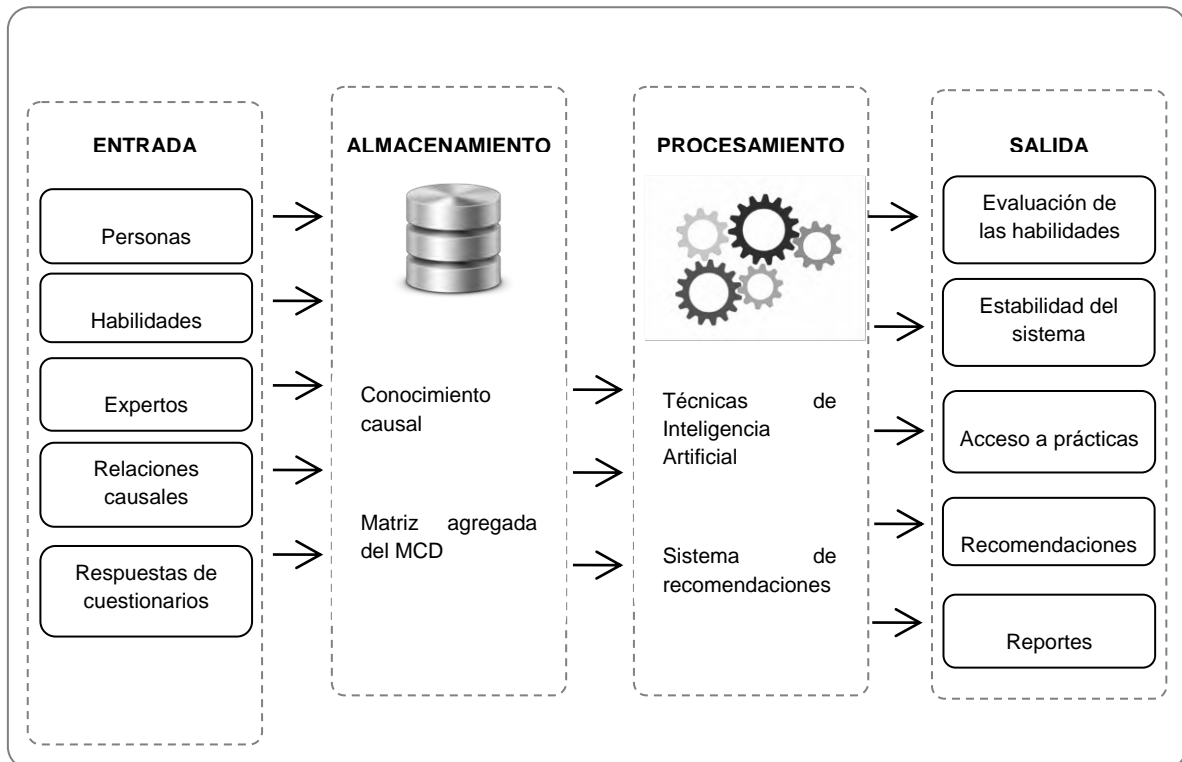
ENTRADA

Personas

Habilidades

Expertos

Relaciones causales

Respuestas de cuestionarios

ALMACENAMIENTO

Conocimiento causal

Matriz agregada del MCD

PROCESAMIENTO

Técnicas de Inteligencia Artificial

Sistema de recomendaciones

SALIDA

Evaluación de las habilidades

Estabilidad del sistema

Acceso a prácticas

Recomendaciones

Reportes